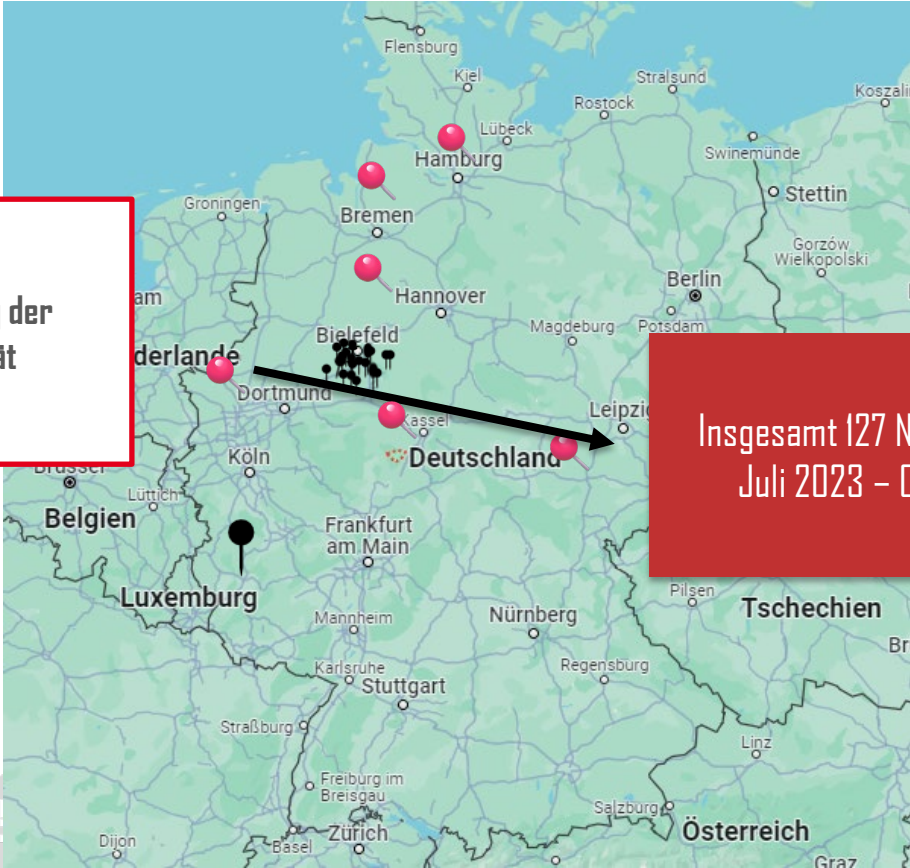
der
ät

Insgesamt 127 N
Juli 2023 – O

Flensburg
Kiel
Stralsund
Rostock
Koszalin
Lübeck
Hamburg
Swinemünde
Stettin
Groningen
Bremen
Gorzów Wielkopolski
Berlin
am
Hannover
Bielefeld
Magdeburg
Potsdam
derlande
Dortmund
Leipzig
Kassel
Brüssel
Köln
Deutschland
Lüttich
Belgien
Frankfurt am Main
Luxemburg
Pilsen
Tschechien
Mannheim
Nürnberg
Br
Karlsruhe
Regensburg
Stuttgart
Straßburg
Linz
Freiburg im Breisgau
Salzburg
Zürich
Österreich
Dijon
Basel
Graz